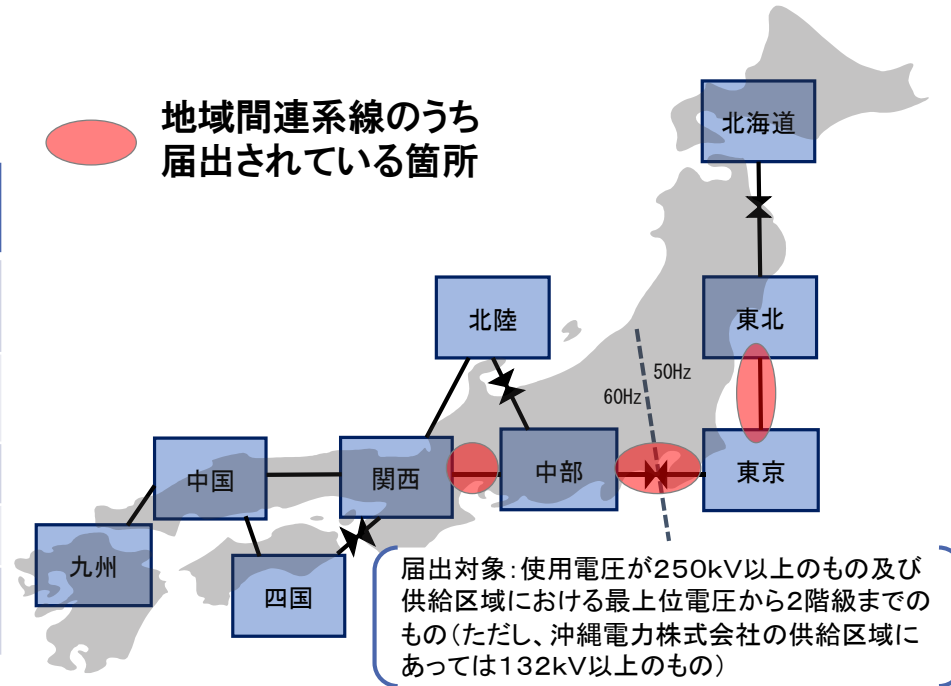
地域間連系線のうち
届出されている箇所

北海道

東北

北陸

50Hz

60Hz

中国

関西

中部

東京

九州

四国

届出対象：使用電圧が250kV以上のもの及び供給区域における最上位電圧から2階級までのもの（ただし、沖縄電力株式会社の供給区域にあっては132kV以上のもの）